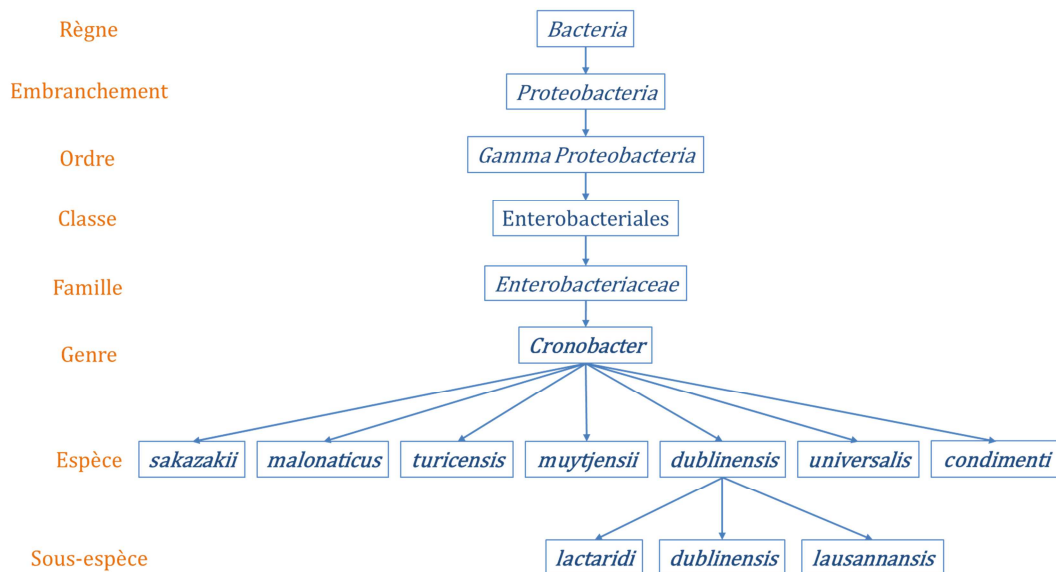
Règne
Bacteria

Embranchement
Proteobacteria

Ordre
Gamma Proteobacteria

Classe
Enterobacteriales

Famille
Enterobacteriaceae

Genre
Cronobacter

Espèce
sakazakii
malonaticus
turicensis
muytjensii
dublinensis
universalis
condimenti

Sous-espèce
lactaridi
dublinensis
lausannansis